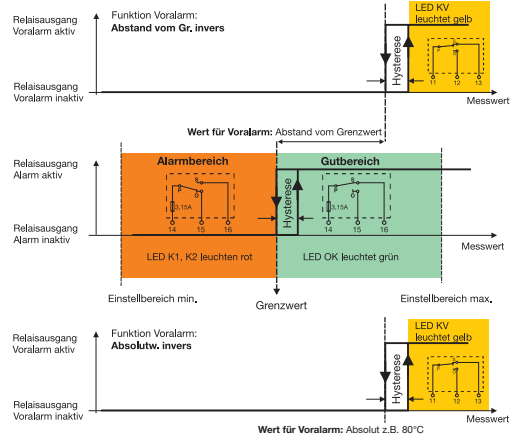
Relaisausgang Voralarm aktiv

Funktion Voralarm:
**Abstand vom Gr. invers**

LED KV leuchtet gelb

Hysterese

11 12 13

Relaisausgang Voralarm inaktiv

Messwert

**Wert für Voralarm:** Abstand vom Grenzwert

Relaisausgang Alarm aktiv

Alarmbereich

Gutbereich

3,15A

14 15 16

Hysterese

3,15A

14 15 16

Relaisausgang Alarm inaktiv

Messwert

LED K1, K2 leuchten rot

LED OK leuchtet grün

Einstellbereich min.

Einstellbereich max.

Grenzwert

Relaisausgang Voralarm aktiv

Funktion Voralarm:
**Absolutw. invers**

LED KV leuchtet gelb

Hysterese

11 12 13

Relaisausgang Voralarm inaktiv

Messwert

**Wert für Voralarm:** Absolut z.B. 80°C